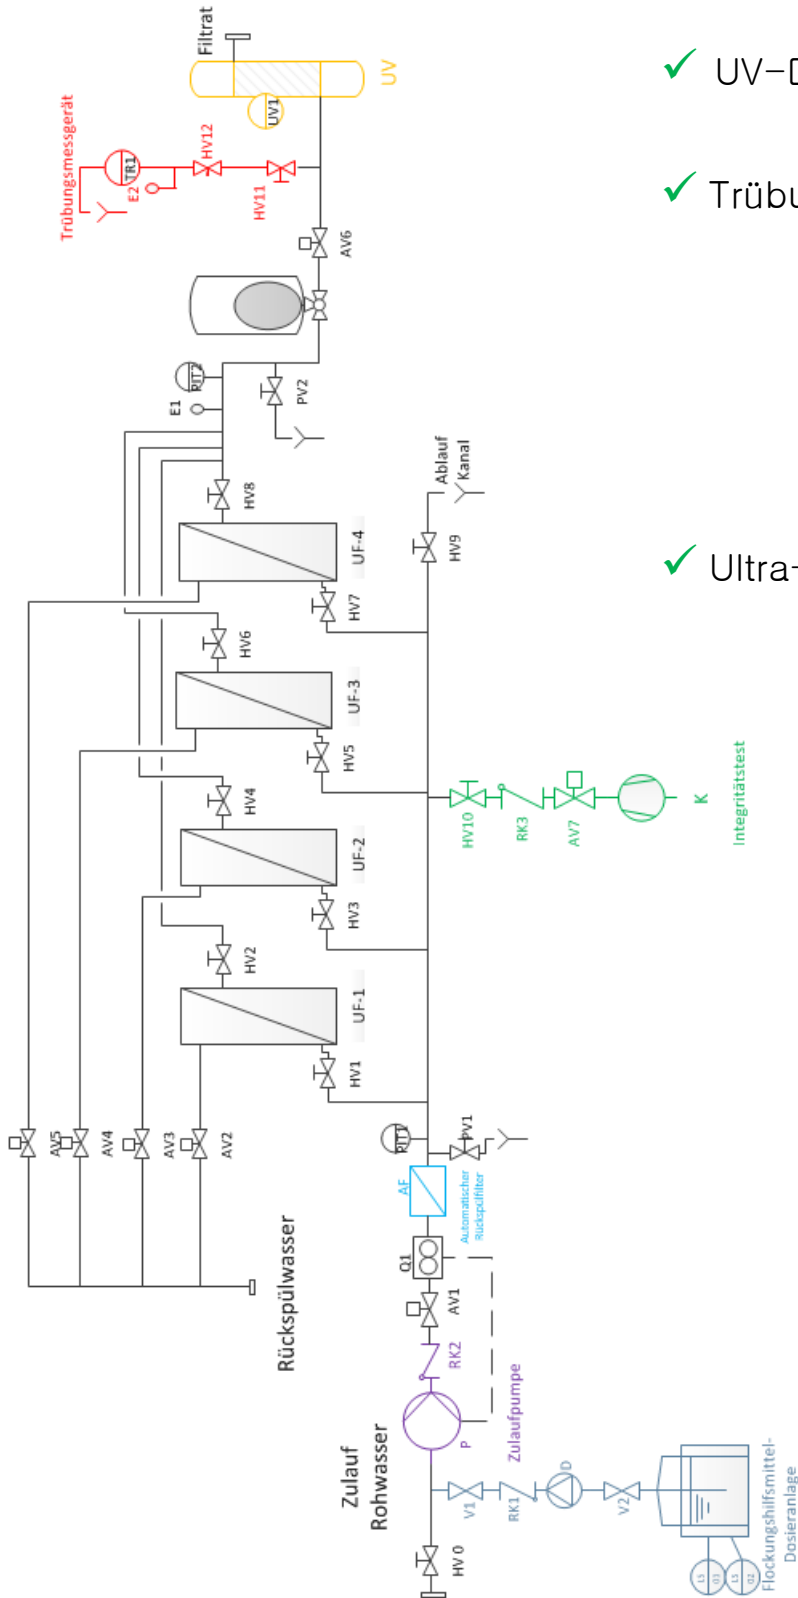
✓ UV-D

✓ Trübu

✓ Ultra-

Filtrat

UV

UV1

Trübungsmessgerät

TR1

E2

HV12

HV11

AV6

PIT2

E1

PV2

HV8

Ablauf Kanal

HV9

UF-4

HV7

HV6

UF-3

HV5

HV4

UF-2

HV3

HV10

RK3

AV7

K

Integritätstest

HV2

UF-1

HV1

AV5

AV4

AV3

AV2

PIT1

PV1

AF

Automatischer Rückspülfilter

Q1

AV1

RK2

Rückspülwasser

Zulauf Rohwasser

P

Zulaufpumpe

HV 0

V1

RK1

D

V2

LS

LS

Q2

Flockungshilfsmittel-Dosieranlage